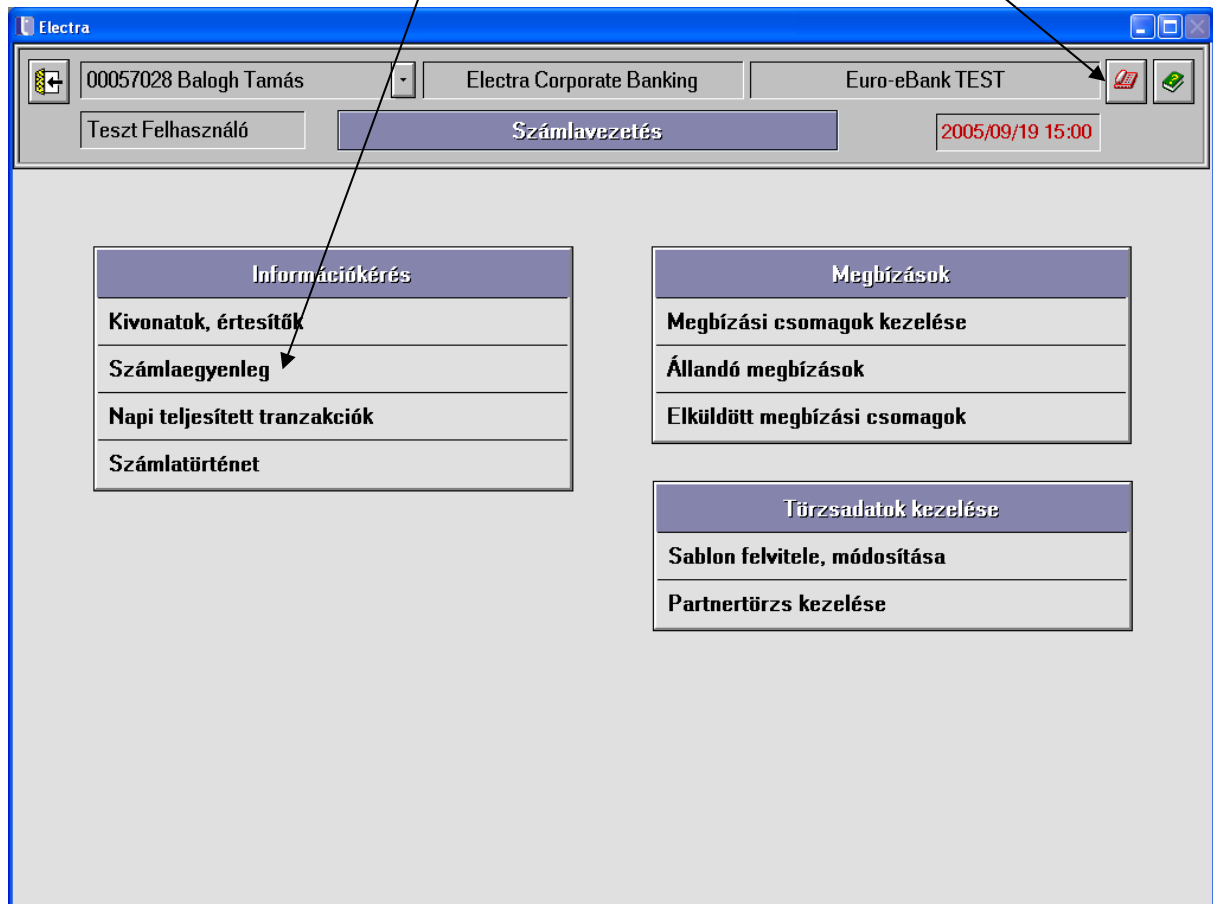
Electra

00057028 Balogh Tamás

Electra Corporate Banking

Euro-eBank TEST

Teszt Felhasználó

Számlavezetés

2005/09/19 15:00

Információkérés

Kivonatok, értesítők

Számlaegyenleg

Napi teljesített tranzakciók

Számlatörténet

Megbízások

Megbízási csomagok kezelése

Állandó megbízások

Elküldött megbízási csomagok

Törzsadatok kezelése

Sablon felvitele, módosítása

Partnertörzs kezelése